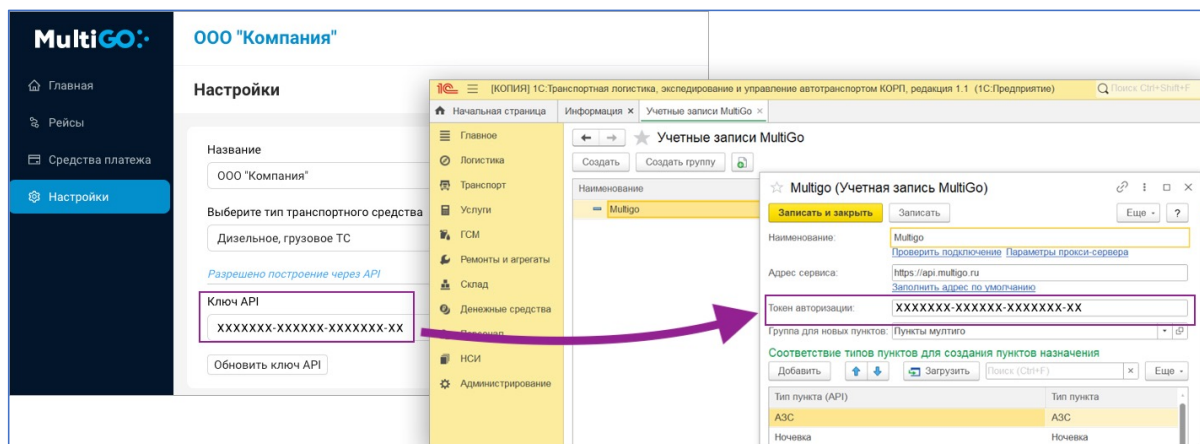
MultiGO

Главная
Рейсы
Средства платежа
Настройки

ООО "Компания"

Настройки

Название
ООО "Компания"

Выберите тип транспортного средства
Дизельное, грузовое ТС

Разрешено построение через API

Ключ API
XXXXXXX-XXXXXX-XXXXXXX-XX

Обновить ключ API

1С [КОПИЯ] 1С:Транспортная логистика, экспедирование и управление автотранспортом КОРП, редакция 1.1 (1С:Предприятие)
Поиск Ctrl+Shift+F

Начальная страница | Информация × | Учетные записи MultiGo ×

Главное
Логистика
Транспорт
Услуги
ГСМ
Ремонты и агрегаты
Склад
Денежные средства
Персонал
НСИ
Администрирование

Учетные записи MultiGo
Создать | Создать группу
Наименование
Multigo

Multigo (Учетная запись MultiGo)
Записать и закрыть | Записать | Еще | ?
Наименование: Multigo
Проверить подключение Параметры прокси-сервера
Адрес сервиса: https://api.multigo.ru
Заполнить адрес по умолчанию
Токен авторизации: XXXXXXX-XXXXXX-XXXXXXX-XX
Группа для новых пунктов: Пункты мултиго
Соответствие типов пунктов для создания пунктов назначения
Добавить | Загрузить | Поиск (Ctrl+F) | Еще

| Тип пункта (API) | Тип пункта |
|---|---|
| АЗС | АЗС |
| Ночевка | Ночевка |